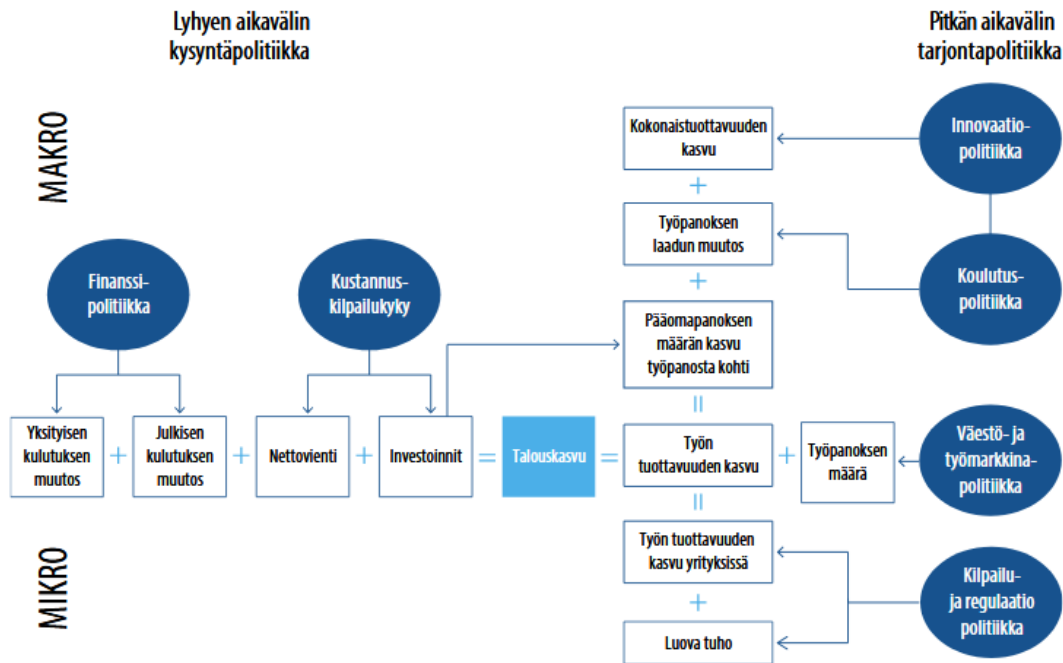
Lyhyen aikavälin kysyntäpolitiikka

Pitkän aikavälin tarjontapolitiikka

MAKRO

Kokonaistuottavuuden kasvu

+

Innovaatiopolitiikka

Työpanoksen laadun muutos

+

Koulutuspolitiikka

Finanssipolitiikka

Kustannuskilpailukyky

Pääomapanoksen määrän kasvu työpanosta kohti

=

Yksityisen kulutuksen muutos

+

Julkisen kulutuksen muutos

+

Nettovienti

+

Investoinnit

=

Talouskasvu

=

Työn tuottavuuden kasvu

+

Työpanoksen määrä

Väestö- ja työmarkkinapolitiikka

=

MIKRO

Työn tuottavuuden kasvu yrityksissä

+

Kilpailu- ja regulaatio politiikka

Luova tuho